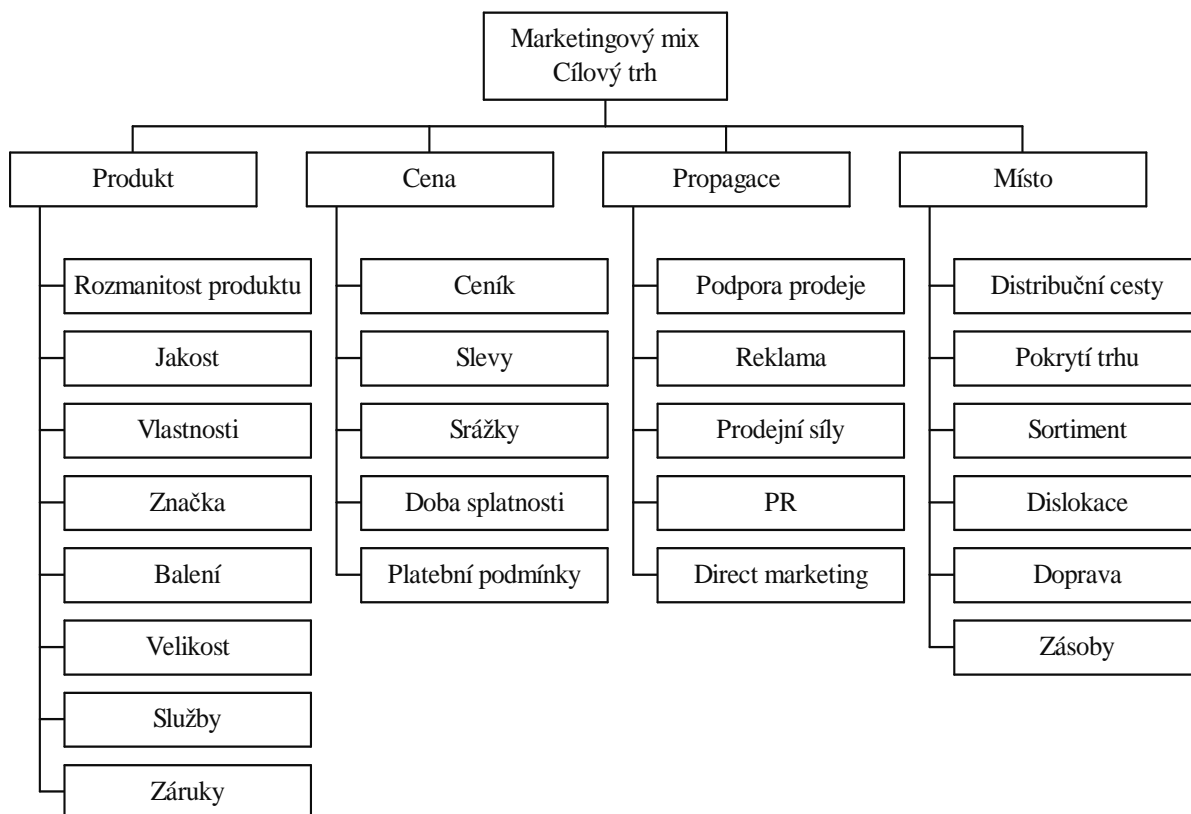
Marketingový mix
Cílový trh

Produkt

Rozmanitost produktu
Jakost
Vlastnosti
Značka
Balení
Velikost
Služby
Záruky

Cena

Ceník
Slevy
Srážky
Doba splatnosti
Platební podmínky

Propagace

Podpora prodeje
Reklama
Prodejní síly
PR
Direct marketing

Místo

Distribuční cesty
Pokrytí trhu
Sortiment
Dislokace
Doprava
Zásoby